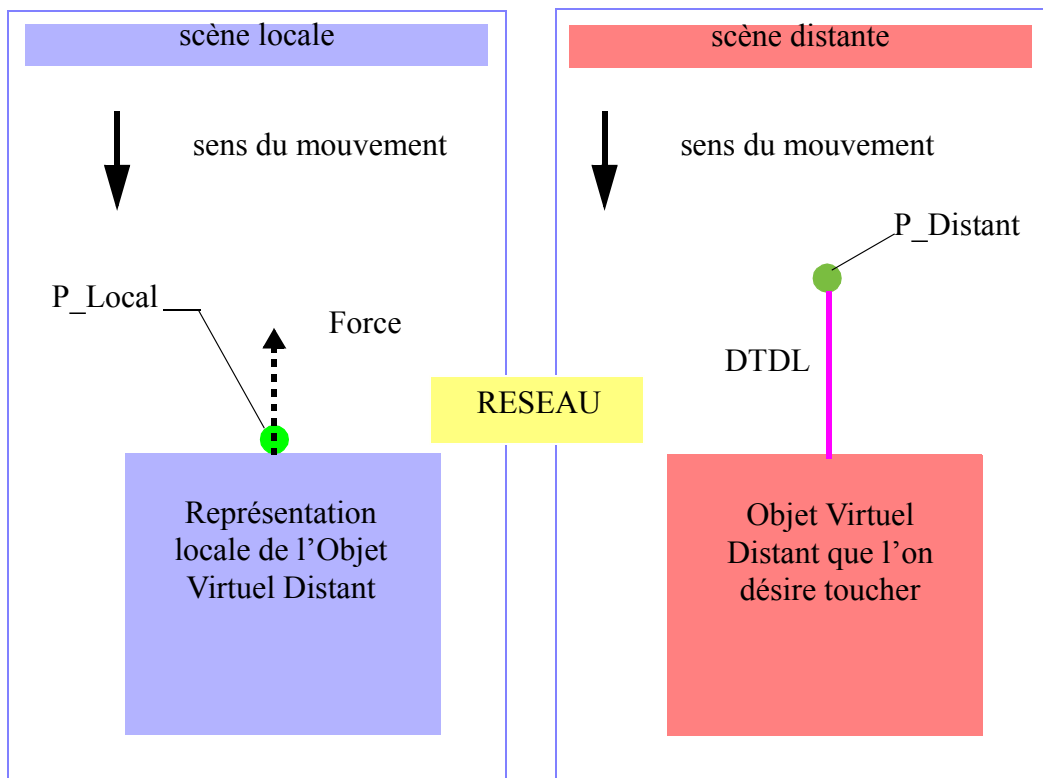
scène locale

sens du mouvement

P_Local

Force

Représentation locale de l’Objet Virtuel Distant

RESEAU

scène distante

sens du mouvement

P_Distant

DTDL

Objet Virtuel Distant que l’on désire toucher